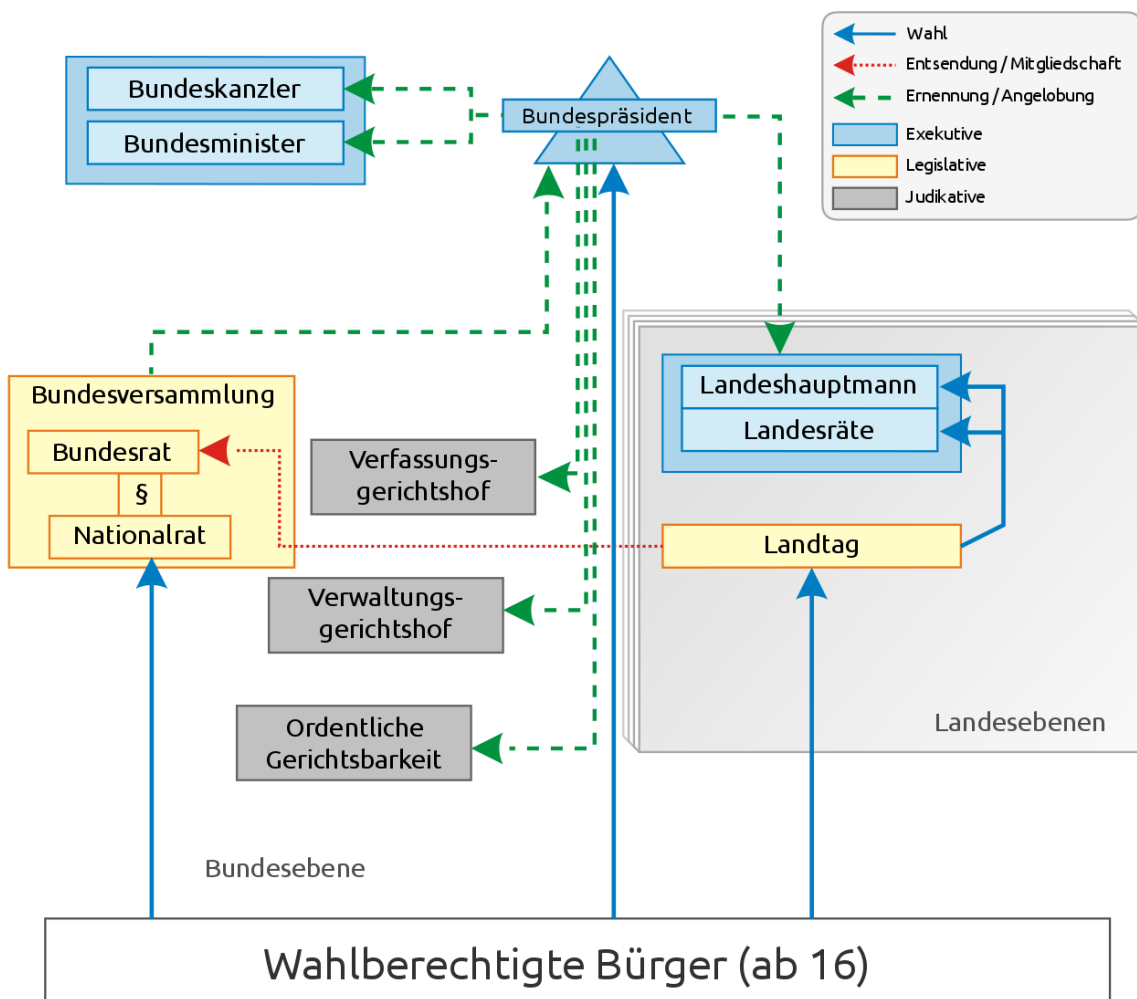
Wahl
Entsendung / Mitgliedschaft
Ernennung / Angelobung
Exekutive
Legislative
Judikative

Bundeskanzler
Bundesminister

Bundespräsident

Bundesversammlung
Bundesrat
§
Nationalrat

Verfassungsgerichtshof

Verwaltungsgerichtshof

Ordentliche Gerichtsbarkeit

Landeshauptmann
Landesräte

Landtag

Landesebenen

Bundesebene

Wahlberechtigte Bürger (ab 16)